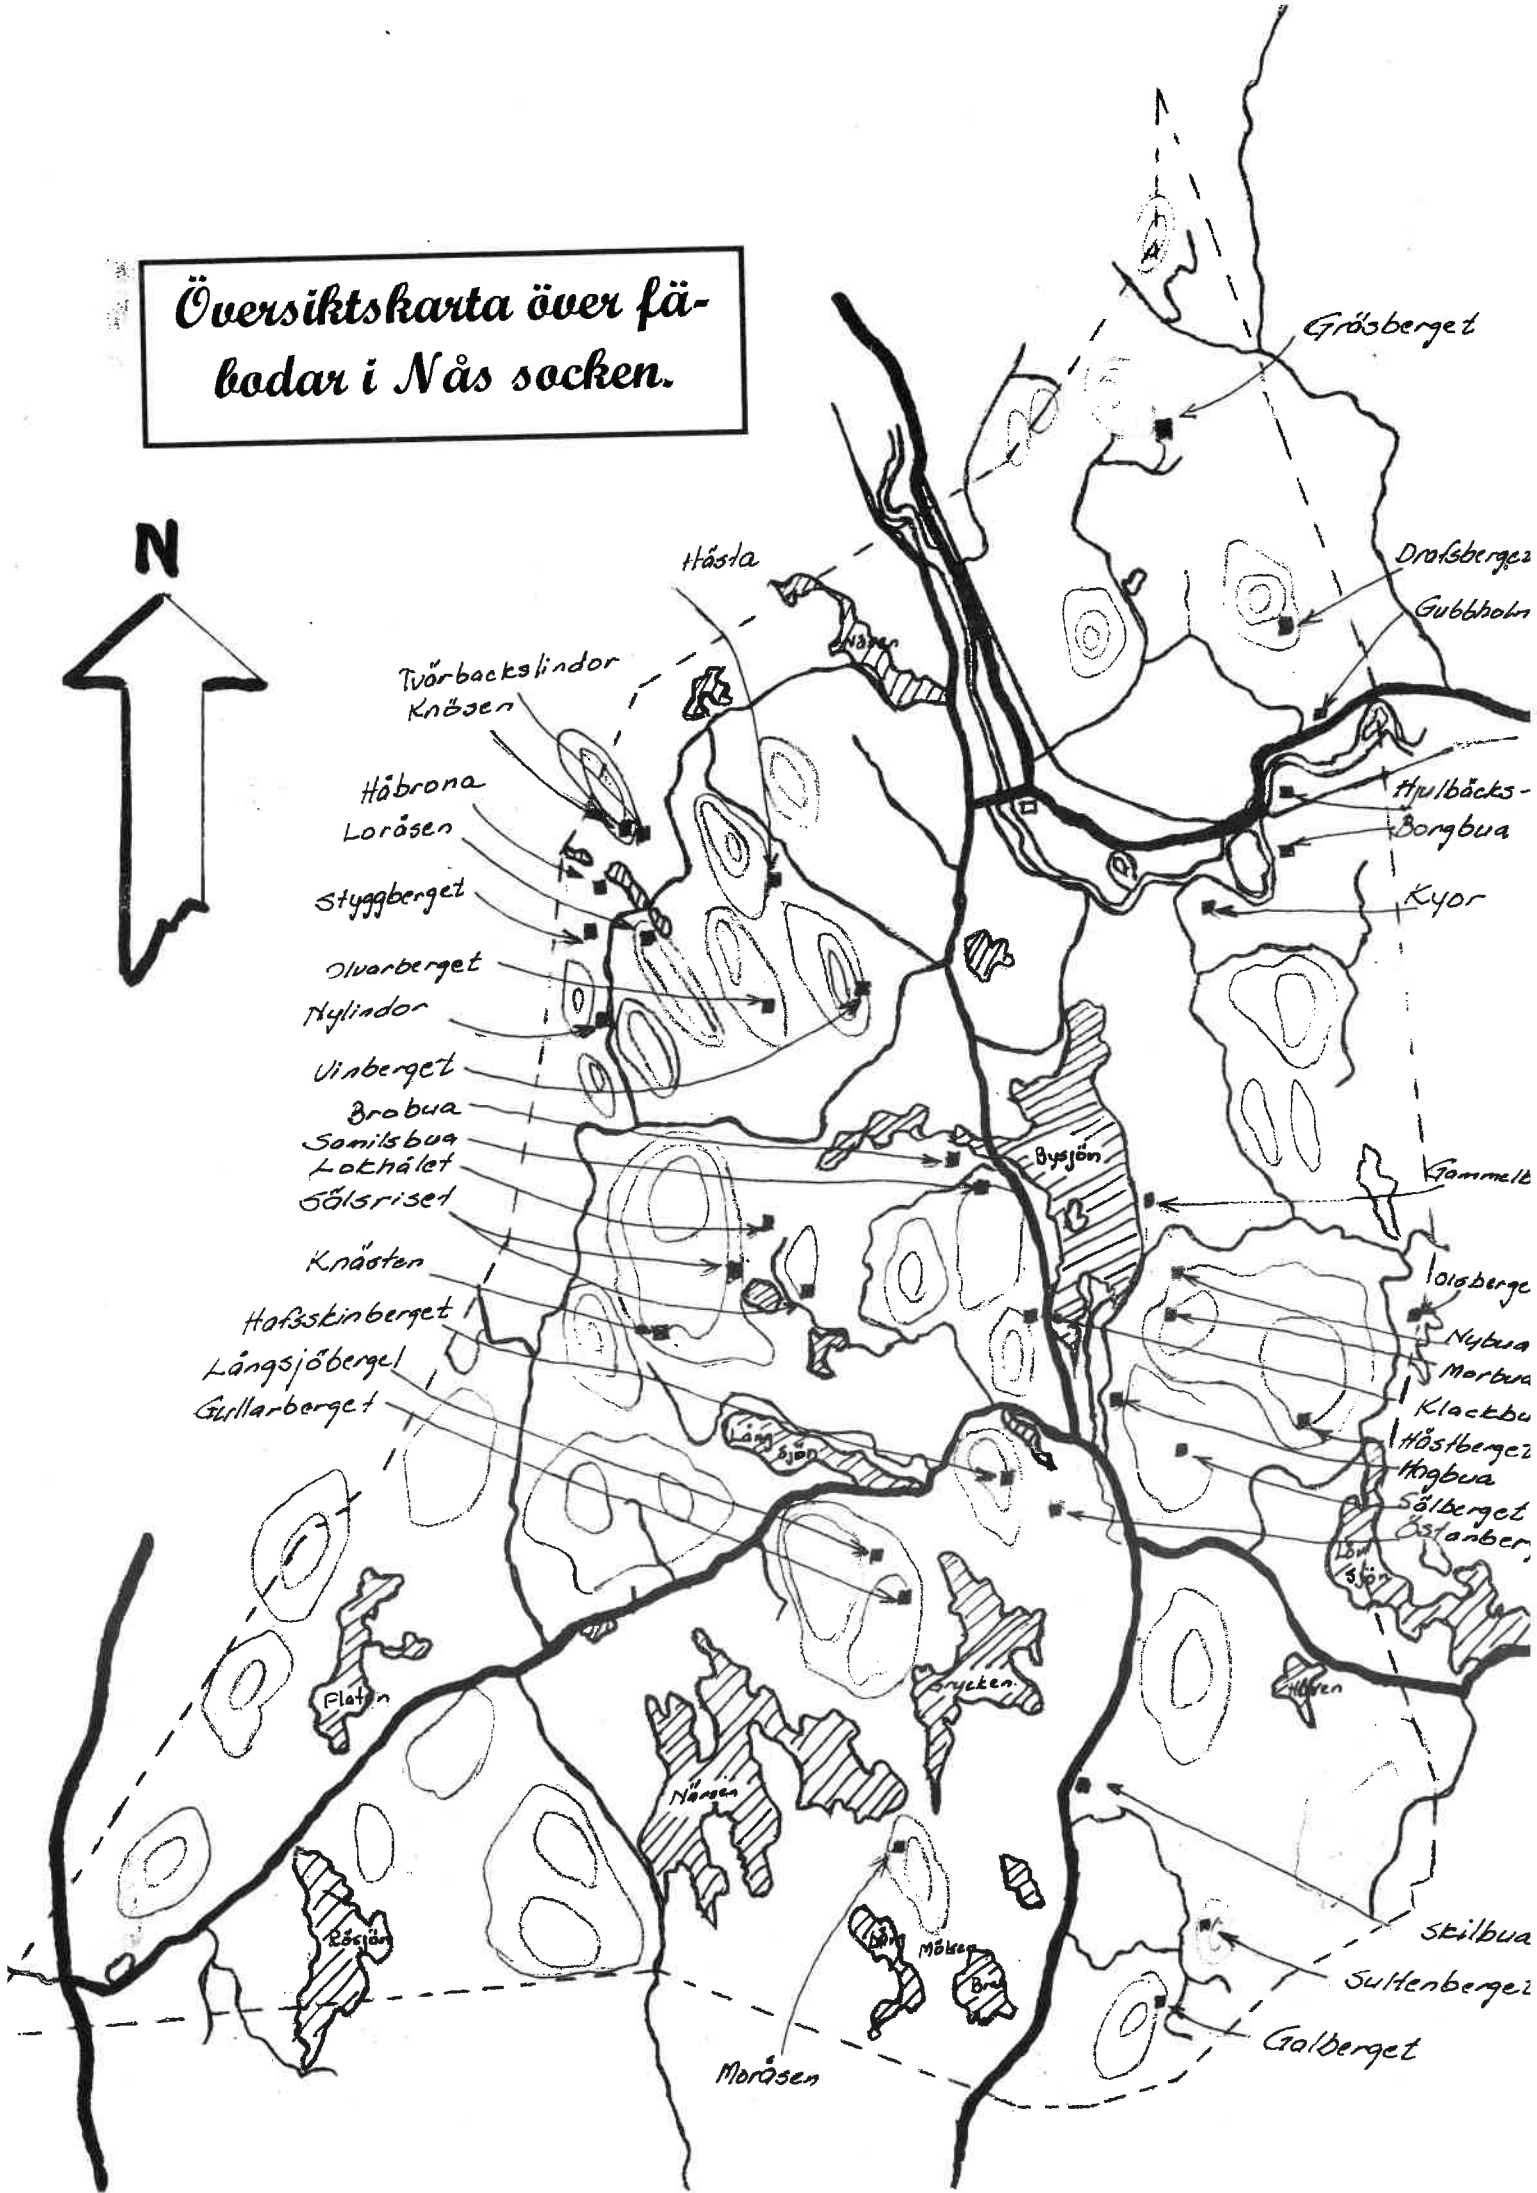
Översiktskarta över fäbodar i Nås socken.

N

Grösberget
Drotsberget
Gubbholm
Hästa
Hösen
Tvärbackslindor
Knösen
Håbrona
Loråsen
Styggberget
Olvarberget
Nylindor
Vinberget
Brobua
Somilsbua
Lokhålet
Sölsriset
Knästen
Hafsskinberget
Långsjöberget
Gullarberget
Hjulbäcks-
Borgbua
Kyor
Bysjön
Gammelb
Olsberget
Nybua
Morbua
Klackbu
Höstberget
Högbua
Sölberget
Östanberg
Lång Sjön
Lövsjön
Floten
Rösjön
Nåsen
Brycken
Hösen
Mölken
Moråsen
Skilbua
Suttenberget
Galberget